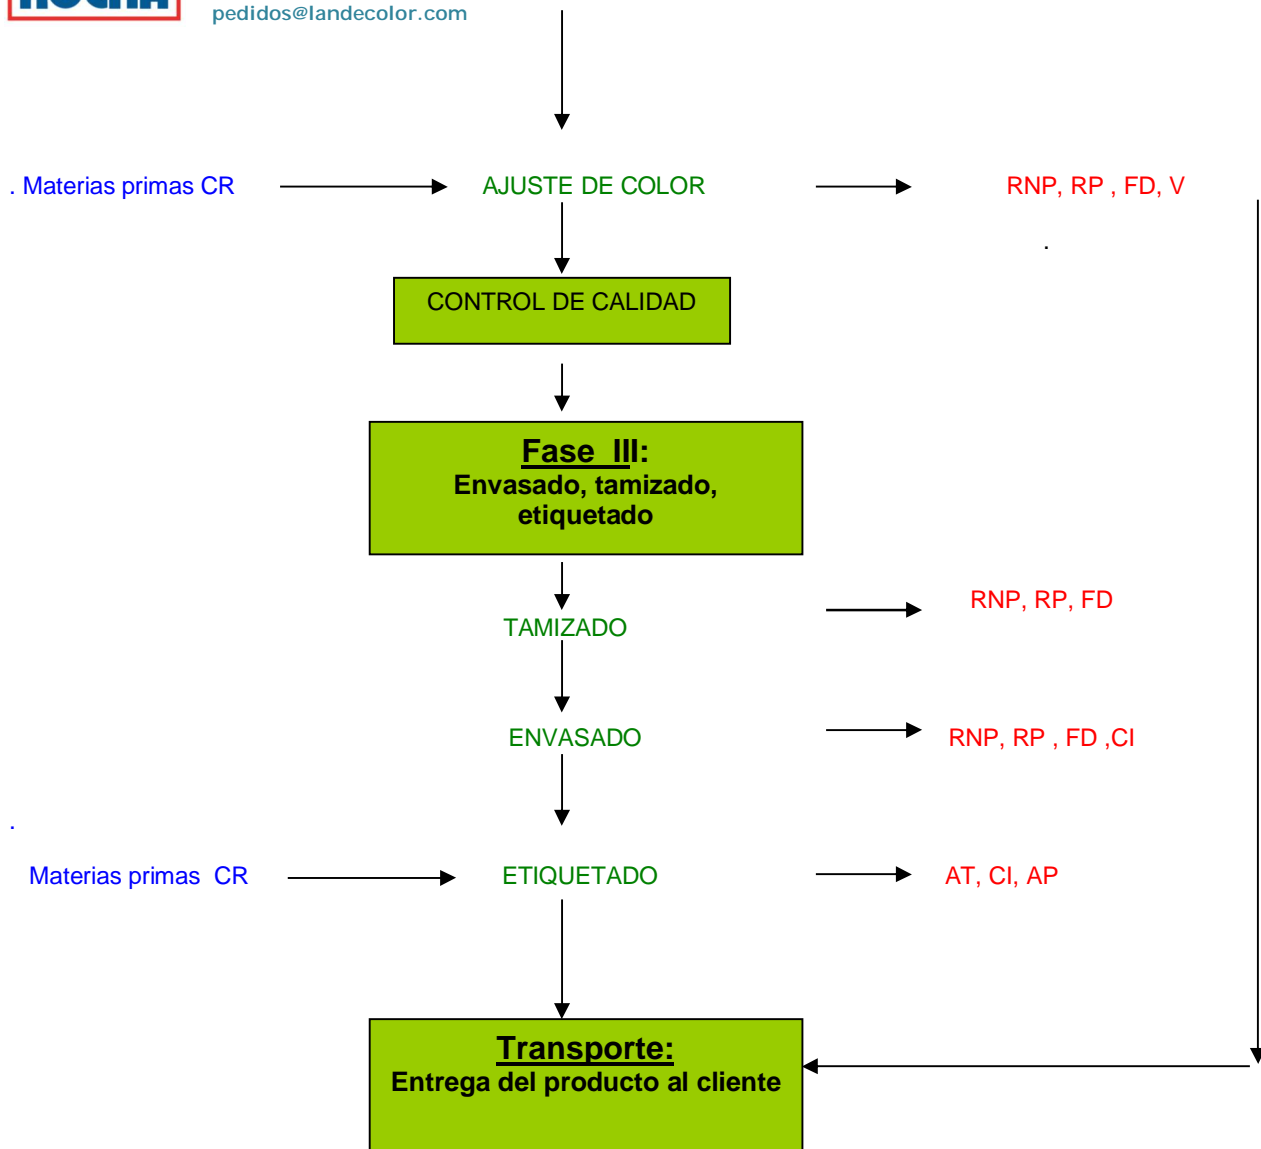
pedidos@landecolor.com

. Materias primas CR

AJUSTE DE COLOR

RNP, RP , FD, V

.

CONTROL DE CALIDAD

Fase III:
Envasado, tamizado, etiquetado

TAMIZADO

RNP, RP, FD

ENVASADO

RNP, RP , FD ,CI

.

Materias primas CR

ETIQUETADO

AT, CI, AP

Transporte:
Entrega del producto al cliente